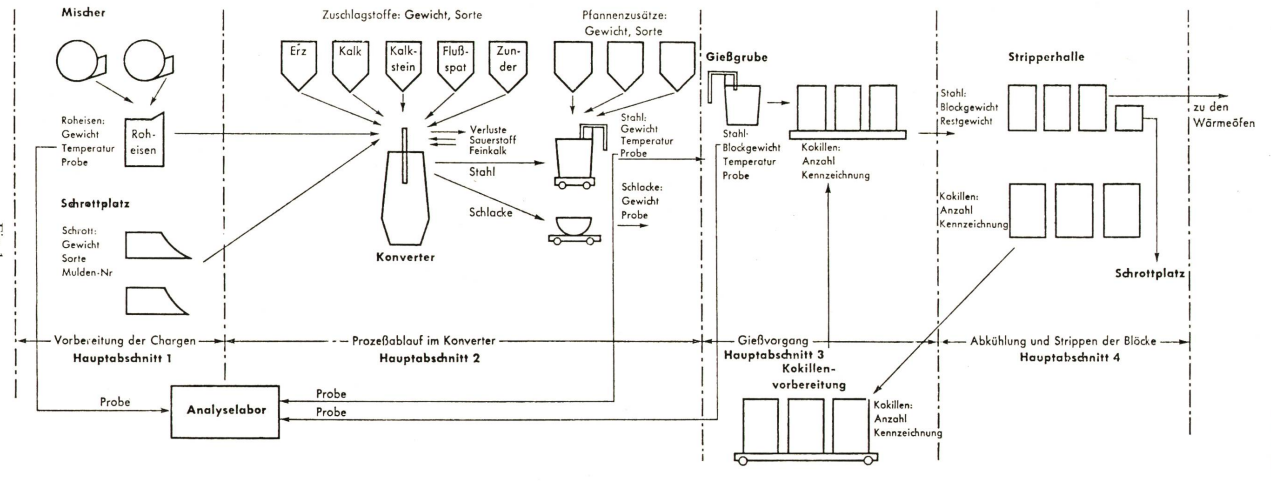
Mischer

Roheisen:
Gewicht
Temperatur
Probe

Roheisen

Schrottplatz

Schrott:
Gewicht
Sorte
Mulden-Nr

Zuschlagstoffe: Gewicht, Sorte

Erz
Kalk
Kalkstein
Flußspat
Zunder

Verluste
Sauerstoff
Feinkalk

Stahl

Schlacke

Konverter

Pfannenzusätze:
Gewicht, Sorte

Stahl:
Gewicht
Temperatur
Probe

Schlacke:
Gewicht
Probe

Gießgrube

Stahl-
Blockgewicht
Temperatur
Probe

Kokillen:
Anzahl
Kennzeichnung

Stripperhalle

Stahl:
Blockgewicht
Restgewicht

zu den
Wärmeöfen

Kokillen:
Anzahl
Kennzeichnung

Schrottplatz

Vorbereitung der Chargen
Hauptabschnitt 1

Prozeßablauf im Konverter
Hauptabschnitt 2

Gießvorgang
Hauptabschnitt 3

Abkühlung und Strippen der Blöcke
Hauptabschnitt 4

Kokillen-
vorbereitung

Probe
Probe
Probe

Analyselabor

Kokillen:
Anzahl
Kennzeichnung